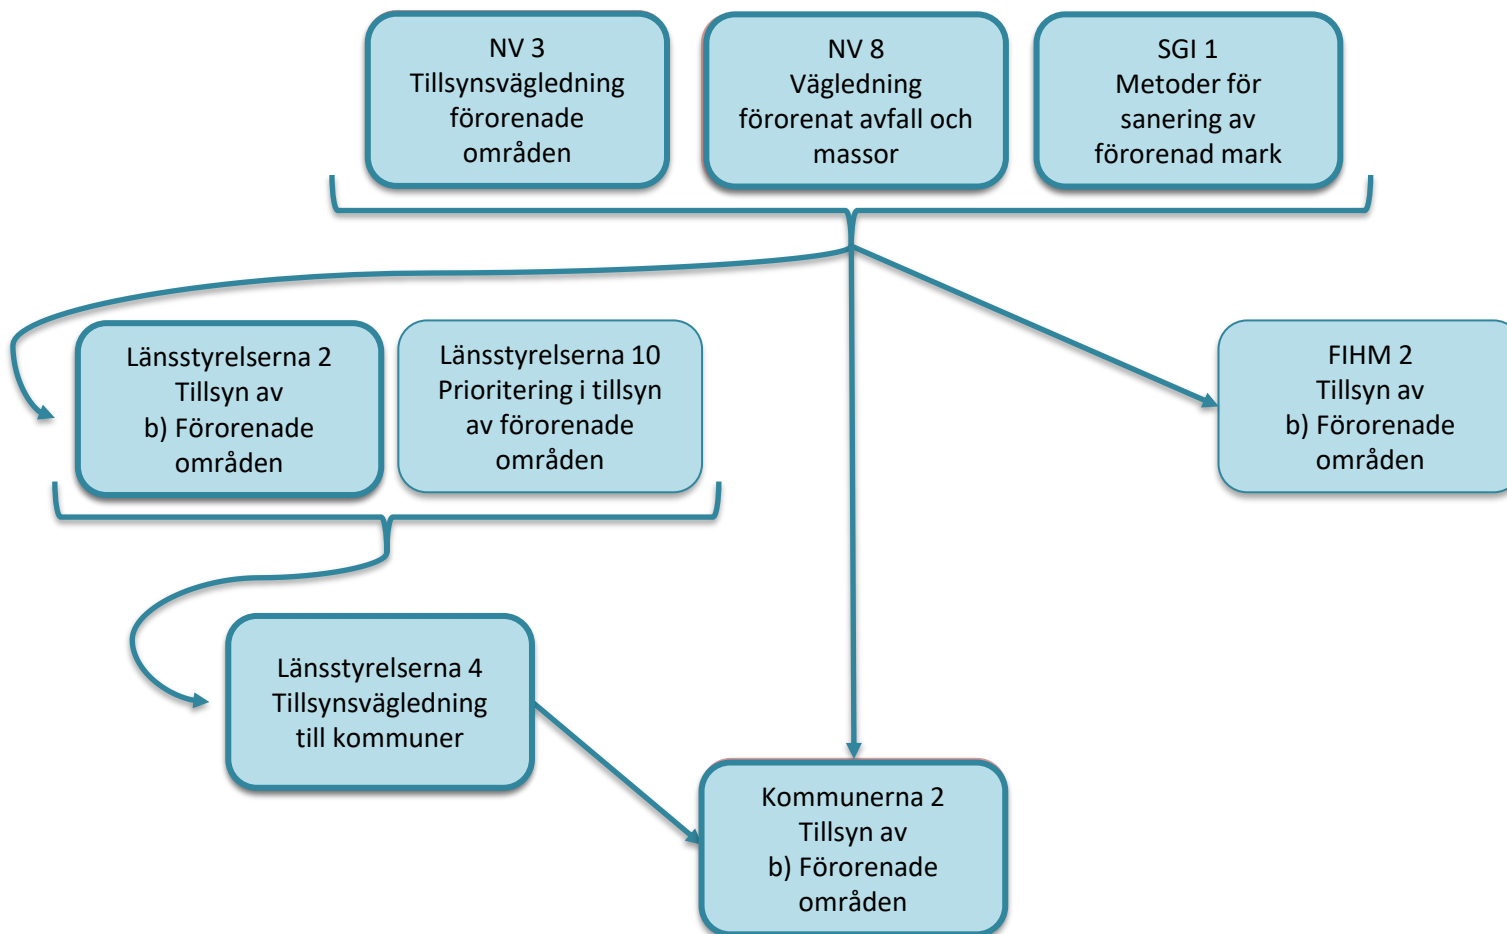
NV 3
Tillsynsvägledning
förorenade
områden

NV 8
Vägledning
förorenat avfall och
massor

SGI 1
Metoder för
sanering av
förorenad mark

Länsstyrelserna 2
Tillsyn av
b) Förorenade
områden

Länsstyrelserna 10
Prioritering i tillsyn
av förorenade
områden

FIHM 2
Tillsyn av
b) Förorenade
områden

Länsstyrelserna 4
Tillsynsvägledning
till kommuner

Kommunerna 2
Tillsyn av
b) Förorenade
områden